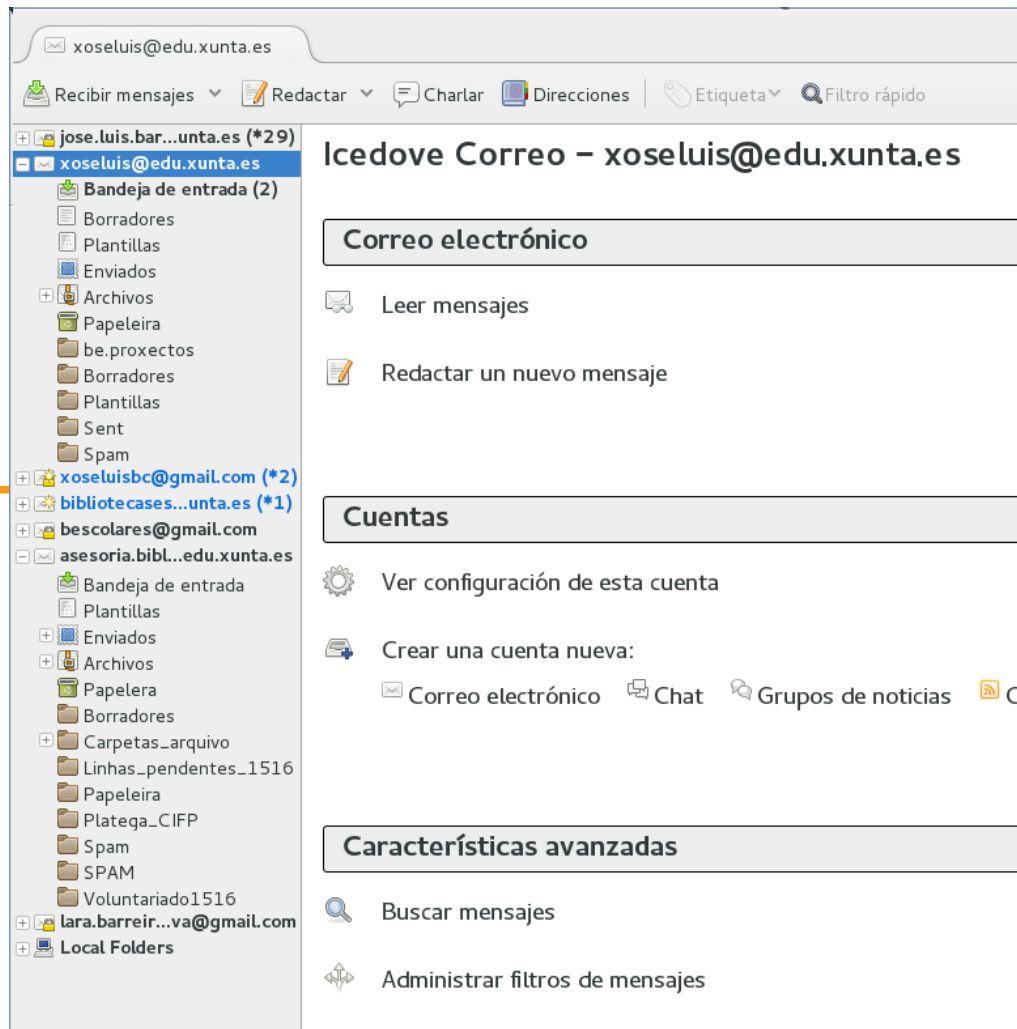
xoseluis@edu.xunta.es

Recibir mensajes Redactar Charlar Direcciones Etiqueta Filtro rápido

jose.luis.bar...unta.es (*29)
xoseluis@edu.xunta.es
Bandeja de entrada (2)
Borradores
Plantillas
Enviados
Archivos
Papeleira
be.proxectos
Borradores
Plantillas
Sent
Spam
xoseluisbc@gmail.com (*2)
bibliotecases...unta.es (*1)
bescolares@gmail.com
asesoria.bibl...edu.xunta.es
Bandeja de entrada
Plantillas
Enviados
Archivos
Papelera
Borradores
Carpetas_arquivo
Linhas_pendentes_1516
Papeleira
Plateqa_CIFP
Spam
SPAM
Voluntariado1516
lara.barreir...va@gmail.com
Local Folders

Icedove Correo – xoseluis@edu.xunta.es

Correo electrónico

Leer mensajes

Redactar un nuevo mensaje

Cuentas

Ver configuración de esta cuenta

Crear una cuenta nueva:

Correo electrónico Chat Grupos de noticias C

Características avanzadas

Buscar mensajes

Administrar filtros de mensajes